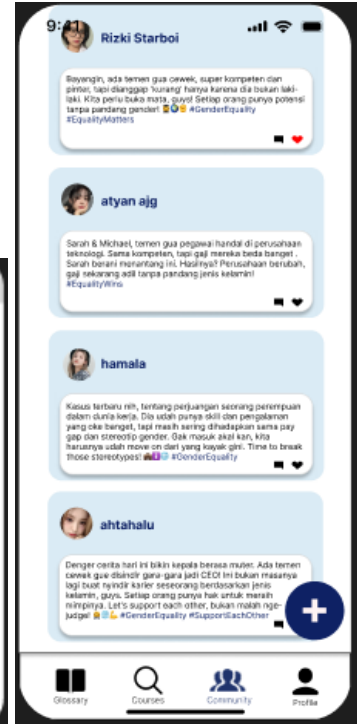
9:41

Rizki Starboi

Bayangin, ada temen gua cewek, super kompeten dan pinter, tapi dianggap 'kurang' hanya karena dia bukan laki-laki. Kita perlu buka mata, guys! Setiap orang punya potensi tanpa pandang gender! #GenderEquality #EqualityMatters

atyan ajg

Sarah & Michael, temen gua pegawai handal di perusahaan teknologi. Sama kompeten, tapi gaji mereka beda banget. Sarah berani menantang ini. Hasilnya? Perusahaan berubah, gaji sekarang adil tanpa pandang jenis kelamin! #EqualityWins

hamala

Kasus terbaru nih, tentang perjuangan seorang perempuan dalam dunia kerja. Dia udah punya skill dan pengalaman yang oke banget, tapi masih sering dihadapkan sama pay gap dan stereotip gender. Gak masuk akal kan, kita harusnya udah move on dari yang kayak gini. Time to break those stereotypes! #GenderEquality

ahtahalu

Denger cerita hari ini bikin kepala berasa muter. Ada temen cewek gue disindir gara-gara jadi CEO! Ini bukan masanya lagi buat nyindir karier seseorang berdasarkan jenis kelamin, guys. Setiap orang punya hak untuk meraih mimpinya. Let's support each other, bukan malah nge-judge! #GenderEquality #SupportEachOther

+

Glossary
Courses
Community
Profile